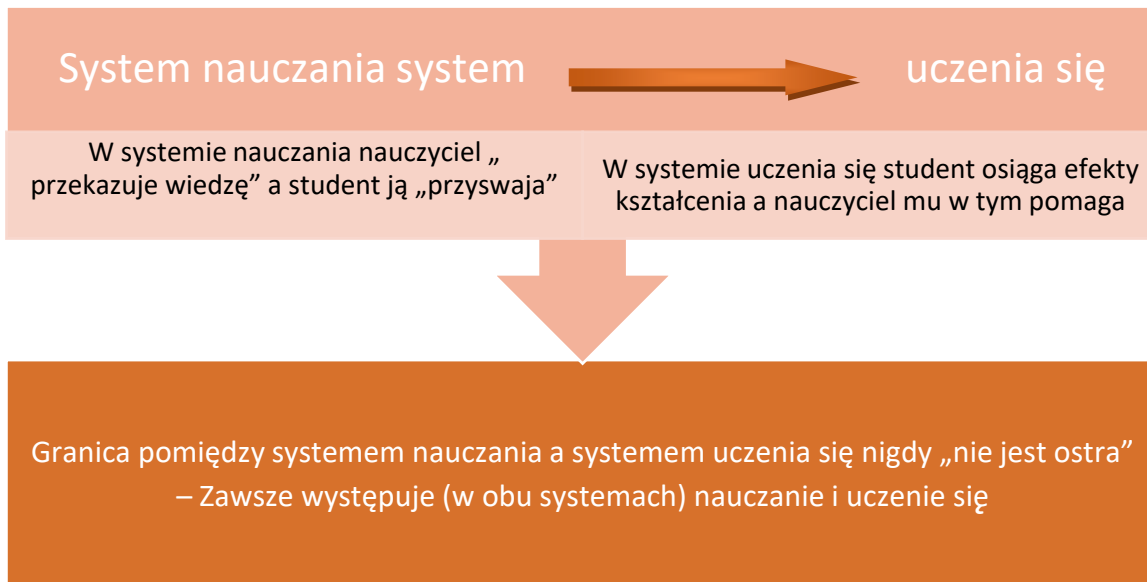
System nauczania system uczenia się

W systemie nauczania nauczyciel „ przekazuje wiedzę” a student ją „przyswaja”

W systemie uczenia się student osiąga efekty kształcenia a nauczyciel mu w tym pomaga

Granica pomiędzy systemem nauczania a systemem uczenia się nigdy „nie jest ostra” – Zawsze występuje (w obu systemach) nauczanie i uczenie się